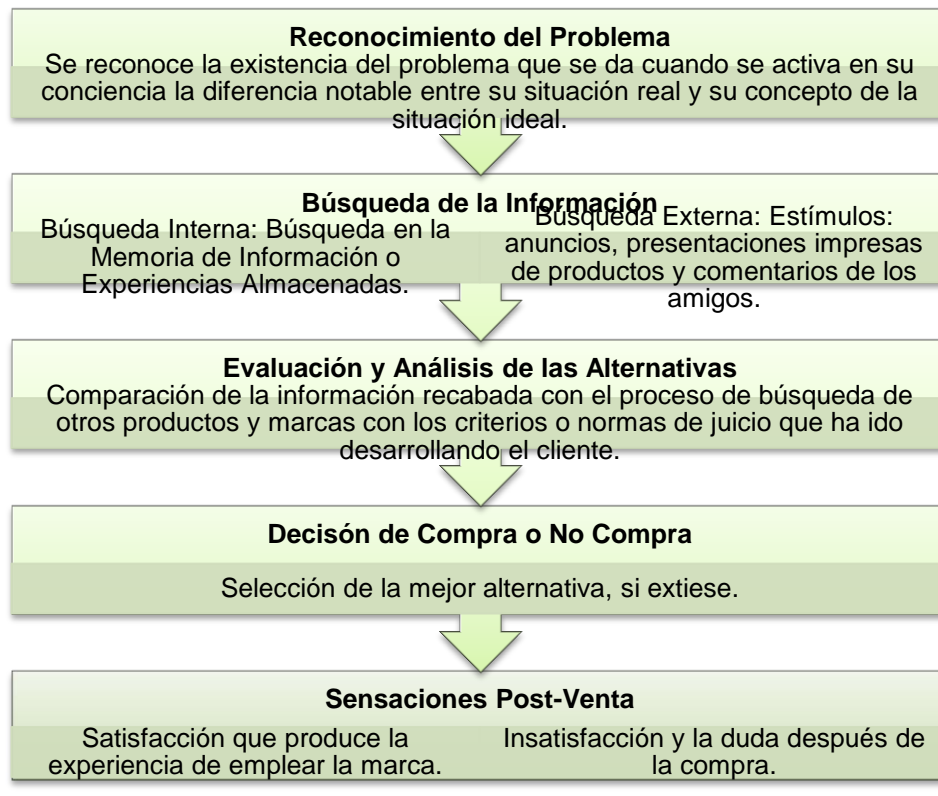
Reconocimiento del Problema
Se reconoce la existencia del problema que se da cuando se activa en su conciencia la diferencia notable entre su situación real y su concepto de la situación ideal.

Búsqueda de la Información
Búsqueda Interna: Búsqueda en la Memoria de Información o Experiencias Almacenadas.

Búsqueda Externa: Estímulos: anuncios, presentaciones impresas de productos y comentarios de los amigos.

Evaluación y Análisis de las Alternativas
Comparación de la información recabada con el proceso de búsqueda de otros productos y marcas con los criterios o normas de juicio que ha ido desarrollando el cliente.

Decisón de Compra o No Compra
Selección de la mejor alternativa, si extiese.

Sensaciones Post-Venta
Satisfacción que produce la experiencia de emplear la marca.

Insatisfacción y la duda después de la compra.